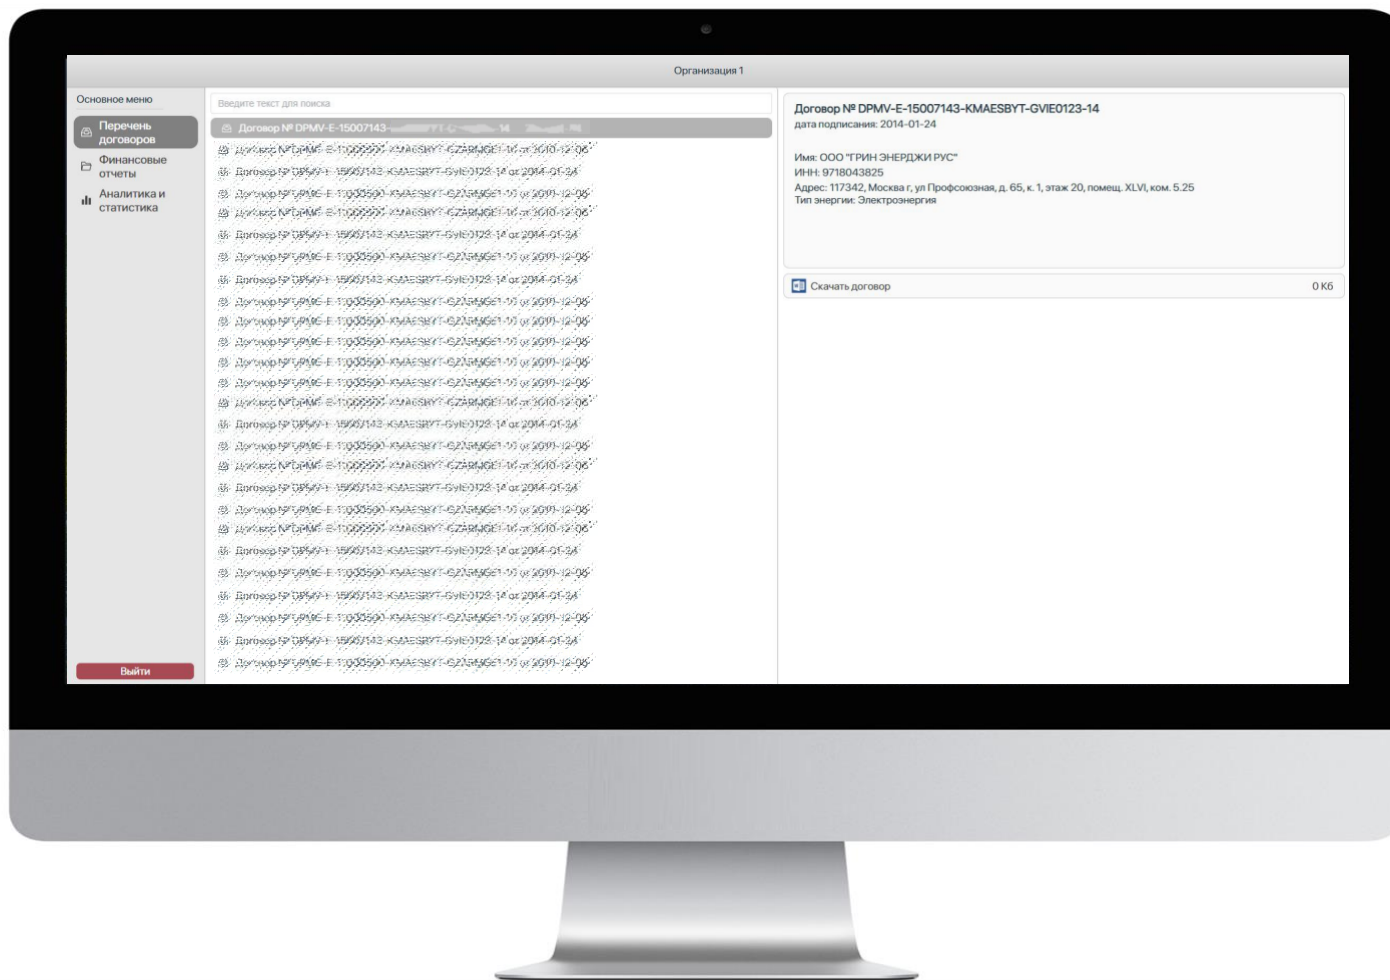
Организация 1

Основное меню

Перечень договоров

Финансовые отчеты

Аналитика и статистика

Выйти

Введите текст для поиска

Договор № DPMV-E-15007143-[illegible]-14 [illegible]

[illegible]

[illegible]

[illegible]

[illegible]

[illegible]

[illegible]

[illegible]

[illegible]

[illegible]

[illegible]

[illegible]

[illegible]

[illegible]

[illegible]

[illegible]

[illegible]

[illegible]

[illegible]

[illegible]

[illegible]

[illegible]

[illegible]

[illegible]

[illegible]

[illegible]

Договор № DPMV-E-15007143-KMAESBYT-GVIE0123-14
дата подписания: 2014-01-24

Имя: ООО "ГРИН ЭНЕРДЖИ РУС"
ИНН: 9718043825
Адрес: 117342, Москва г, ул Профсоюзная, д. 65, к. 1, этаж 20, помещ. XLVI, ком. 5.25
Тип энергии: Электроэнергия

Скачать договор
0 Кб